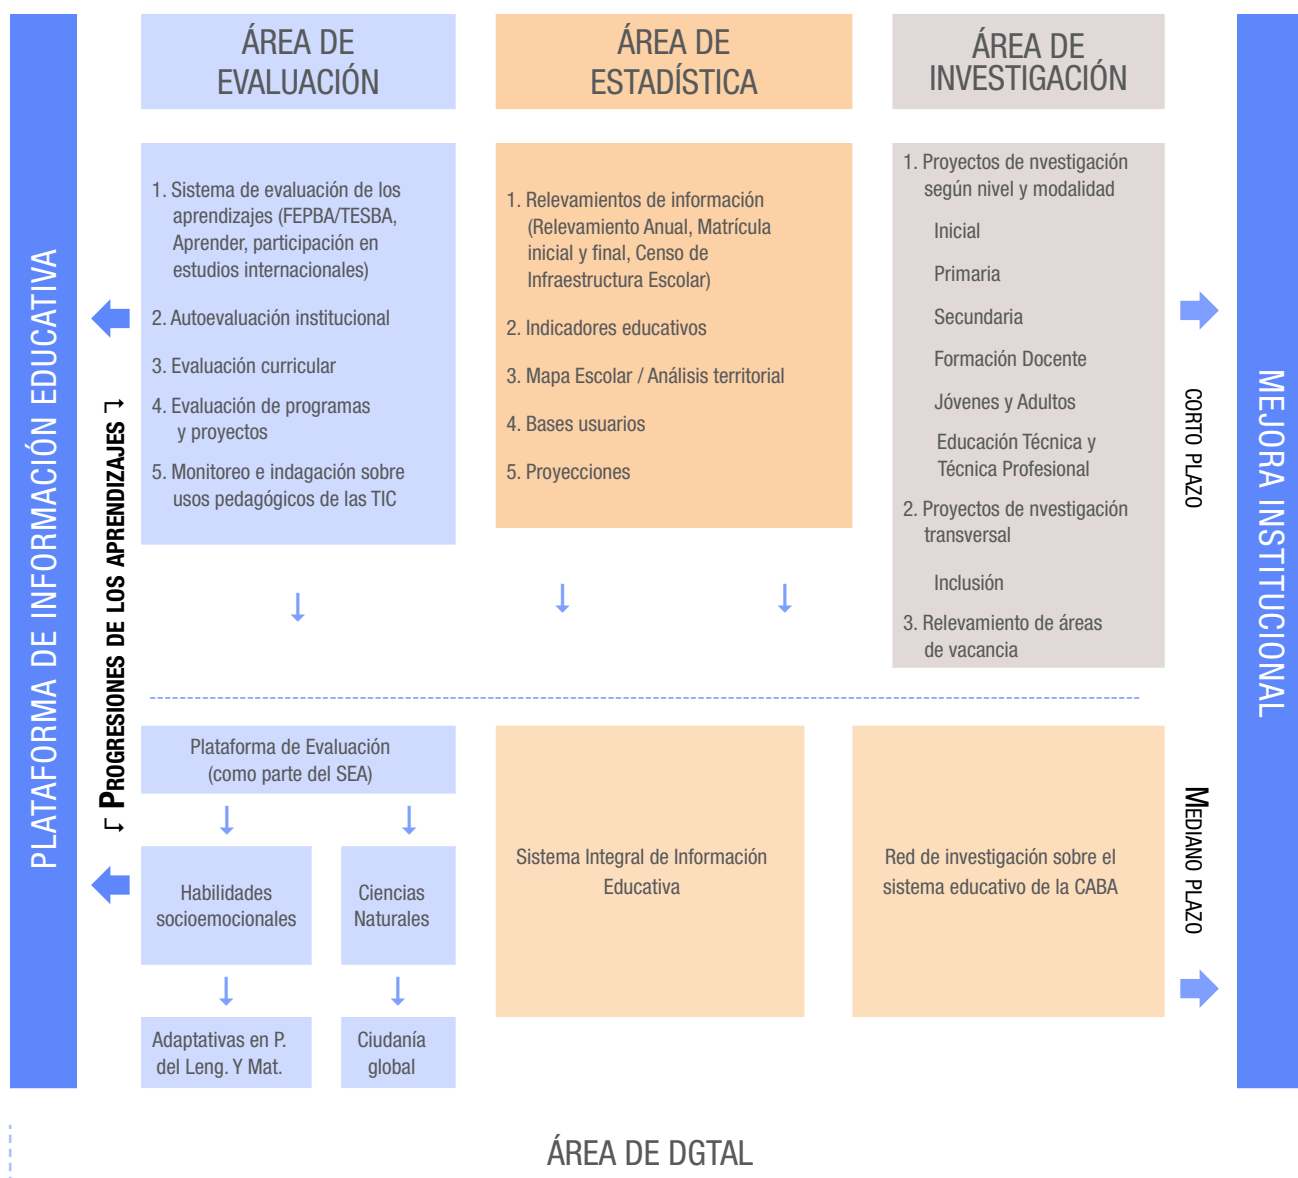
PLATAFORMA DE INFORMACIÓN EDUCATIVA

ÁREA DE EVALUACIÓN

ÁREA DE ESTADÍSTICA

ÁREA DE INVESTIGACIÓN

1. Sistema de evaluación de los aprendizajes (FEPBA/TESBA, Aprender, participación en estudios internacionales)

2. Autoevaluación institucional

3. Evaluación curricular

4. Evaluación de programas y proyectos

5. Monitoreo e indagación sobre usos pedagógicos de las TIC

1. Relevamientos de información (Relevamiento Anual, Matrícula inicial y final, Censo de Infraestructura Escolar)

2. Indicadores educativos

3. Mapa Escolar / Análisis territorial

4. Bases usuarios

5. Proyecciones

1. Proyectos de nvestigación según nivel y modalidad

Inicial

Primaria

Secundaria

Formación Docente

Jóvenes y Adultos

Educación Técnica y Técnica Profesional

2. Proyectos de nvestigación transversal

Inclusión

3. Relevamiento de áreas de vacancia

CORTO PLAZO

⌐ PROGRESIONES DE LOS APRENDIZAJES ⌐

Plataforma de Evaluación (como parte del SEA)

Habilidades socioemocionales

Ciencias Naturales

Adaptativas en P. del Leng. Y Mat.

Ciudanía global

Sistema Integral de Información Educativa

Red de investigación sobre el sistema educativo de la CABA

MEDIANO PLAZO

MEJORA INSTITUCIONAL

ÁREA DE DGTAL